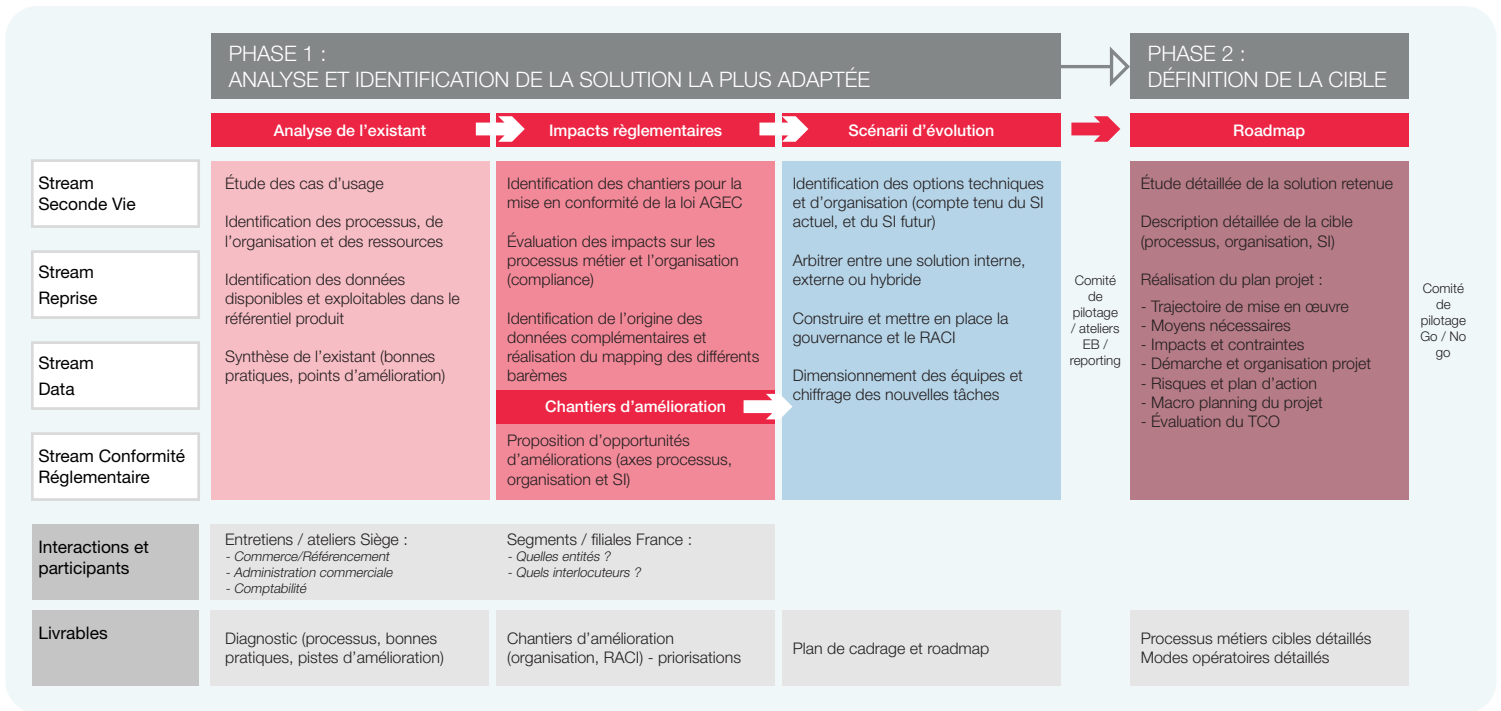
PHASE 1 :
ANALYSE ET IDENTIFICATION DE LA SOLUTION LA PLUS ADAPTÉE

PHASE 2 :
DÉFINITION DE LA CIBLE

Analyse de l’existant

Impacts règlementaires

Scénarii d’évolution

Roadmap

Stream Seconde Vie

Stream Reprise

Stream Data

Stream Conformité Réglementaire

Étude des cas d’usage

Identification des processus, de l’organisation et des ressources

Identification des données disponibles et exploitables dans le référentiel produit

Synthèse de l’existant (bonnes pratiques, points d’amélioration)

Identification des chantiers pour la mise en conformité de la loi AGEC

Évaluation des impacts sur les processus métier et l’organisation (compliance)

Identification de l’origine des données complémentaires et réalisation du mapping des différents barèmes

Chantiers d’amélioration

Proposition d’opportunités d’améliorations (axes processus, organisation et SI)

Identification des options techniques et d’organisation (compte tenu du SI actuel, et du SI futur)

Arbitrer entre une solution interne, externe ou hybride

Construire et mettre en place la gouvernance et le RACI

Dimensionnement des équipes et chiffrage des nouvelles tâches

Comité de pilotage / ateliers EB / reporting

Étude détaillée de la solution retenue

Description détaillée de la cible (processus, organisation, SI)

Réalisation du plan projet :

- Trajectoire de mise en œuvre
- Moyens nécessaires
- Impacts et contraintes
- Démarche et organisation projet
- Risques et plan d’action
- Macro planning du projet
- Évaluation du TCO

Comité de pilotage Go / No go

Interactions et participants

Entretiens / ateliers Siège :
- Commerce/Référencement
- Administration commerciale
- Comptabilité

Segments / filiales France :
- Quelles entités ?
- Quels interlocuteurs ?

Livrables

Diagnostic (processus, bonnes pratiques, pistes d’amélioration)

Chantiers d’amélioration (organisation, RACI) - priorisations

Plan de cadrage et roadmap

Processus métiers cibles détaillés
Modes opératoires détaillés